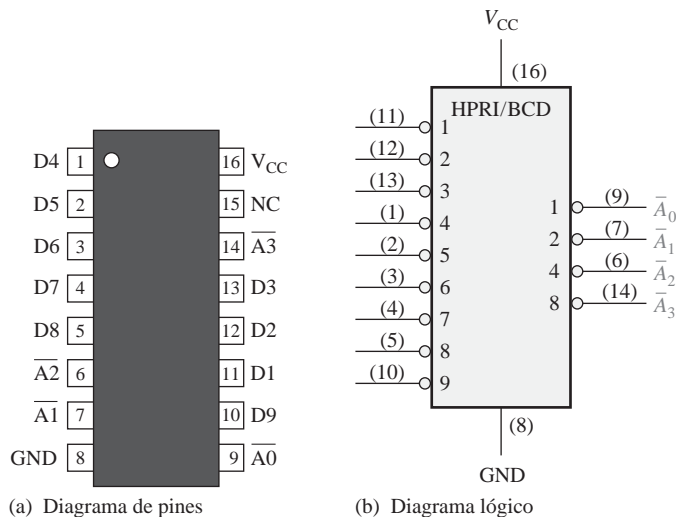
D4 1
D5 2
D6 3
D7 4
D8 5
$\overline{A2}$ 6
$\overline{A1}$ 7
GND 8

16 $V_{CC}$
15 NC
14 $\overline{A3}$
13 D3
12 D2
11 D1
10 D9
9 $\overline{A0}$

(a) Diagrama de pines

$V_{CC}$
(16)
HPRI/BCD
(11) 1
(12) 2
(13) 3
(1) 4
(2) 5
(3) 6
(4) 7
(5) 8
(10) 9
1 (9) $\overline{A}_0$
2 (7) $\overline{A}_1$
4 (6) $\overline{A}_2$
8 (14) $\overline{A}_3$
(8)
GND

(b) Diagrama lógico